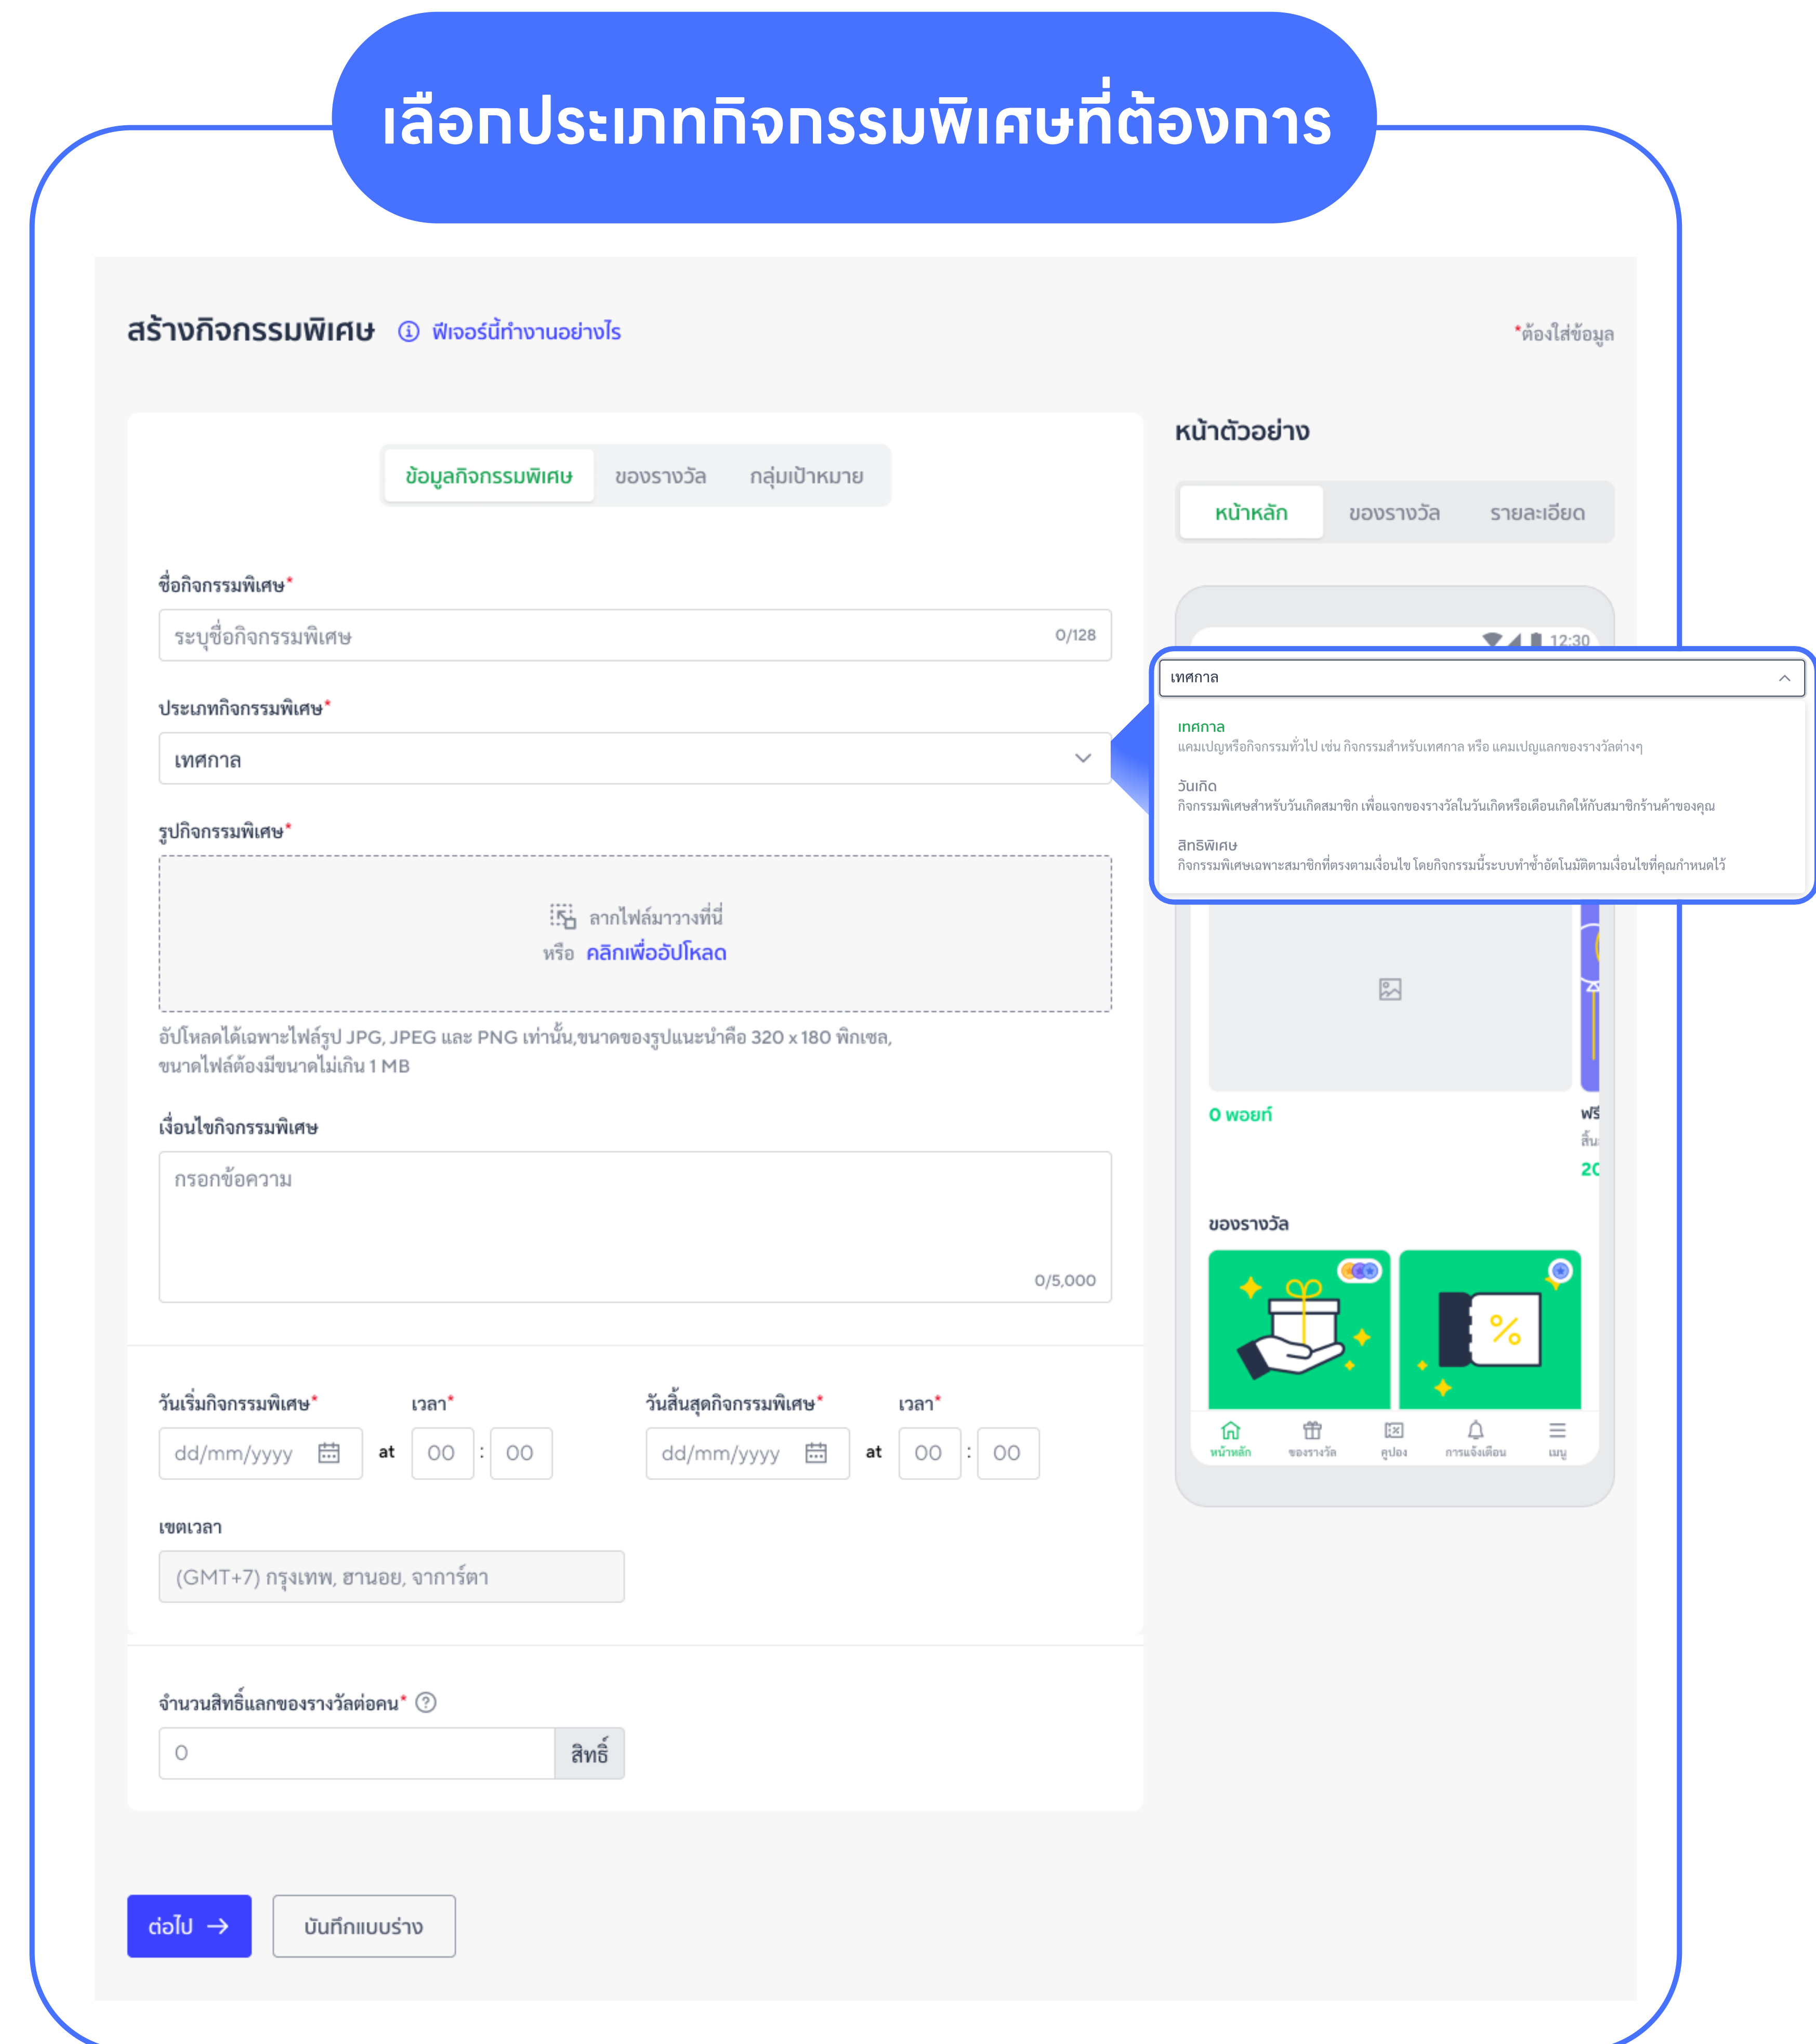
เลือกประเภทกิจกรรมพิเศษที่ต้องการ

สร้างกิจกรรมพิเศษ ⓘ ฟีเจอร์นี้ทำงานอย่างไร

*ต้องใส่ข้อมูล

ข้อมูลกิจกรรมพิเศษ ของรางวัล กลุ่มเป้าหมาย

ชื่อกิจกรรมพิเศษ*
ระบุชื่อกิจกรรมพิเศษ 0/128

ประเภทกิจกรรมพิเศษ*
เทศกาล

รูปกิจกรรมพิเศษ*
ลากไฟล์มาวางที่นี่
หรือ คลิกเพื่ออัปโหลด

อัปโหลดได้เฉพาะไฟล์รูป JPG, JPEG และ PNG เท่านั้น,ขนาดของรูปแนะนำคือ 320 x 180 พิกเซล, ขนาดไฟล์ต้องมีขนาดไม่เกิน 1 MB

เงื่อนไขกิจกรรมพิเศษ
กรอกข้อความ
0/5,000

วันเริ่มกิจกรรมพิเศษ* เวลา* วันสิ้นสุดกิจกรรมพิเศษ* เวลา*
dd/mm/yyyy at 00 : 00 dd/mm/yyyy at 00 : 00

เขตเวลา
(GMT+7) กรุงเทพ, ฮานอย, จาการ์ตา

จำนวนสิทธิ์แลกของรางวัลต่อคน* ?
0 สิทธิ์

ต่อไป →
บันทึกแบบร่าง

หน้าตัวอย่าง
หน้าหลัก ของรางวัล รายละเอียด

12:30

เทศกาล
เทศกาล
แคมเปญหรือกิจกรรมทั่วไป เช่น กิจกรรมสำหรับเทศกาล หรือ แคมเปญแลกของรางวัลต่างๆ
วันเกิด
กิจกรรมพิเศษสำหรับวันเกิดสมาชิก เพื่อแจกของรางวัลในวันเกิดหรือเดือนเกิดให้กับสมาชิกร้านค้าของคุณ
สิทธิพิเศษ
กิจกรรมพิเศษเฉพาะสมาชิกที่ตรงตามเงื่อนไข โดยกิจกรรมนี้ระบบทำซ้ำอัตโนมัติตามเงื่อนไขที่คุณกำหนดไว้

0 พอยท์
ฟรี
สิ้น
20

ของรางวัล

หน้าหลัก ของรางวัล คูปอง การแจ้งเตือน เมนู